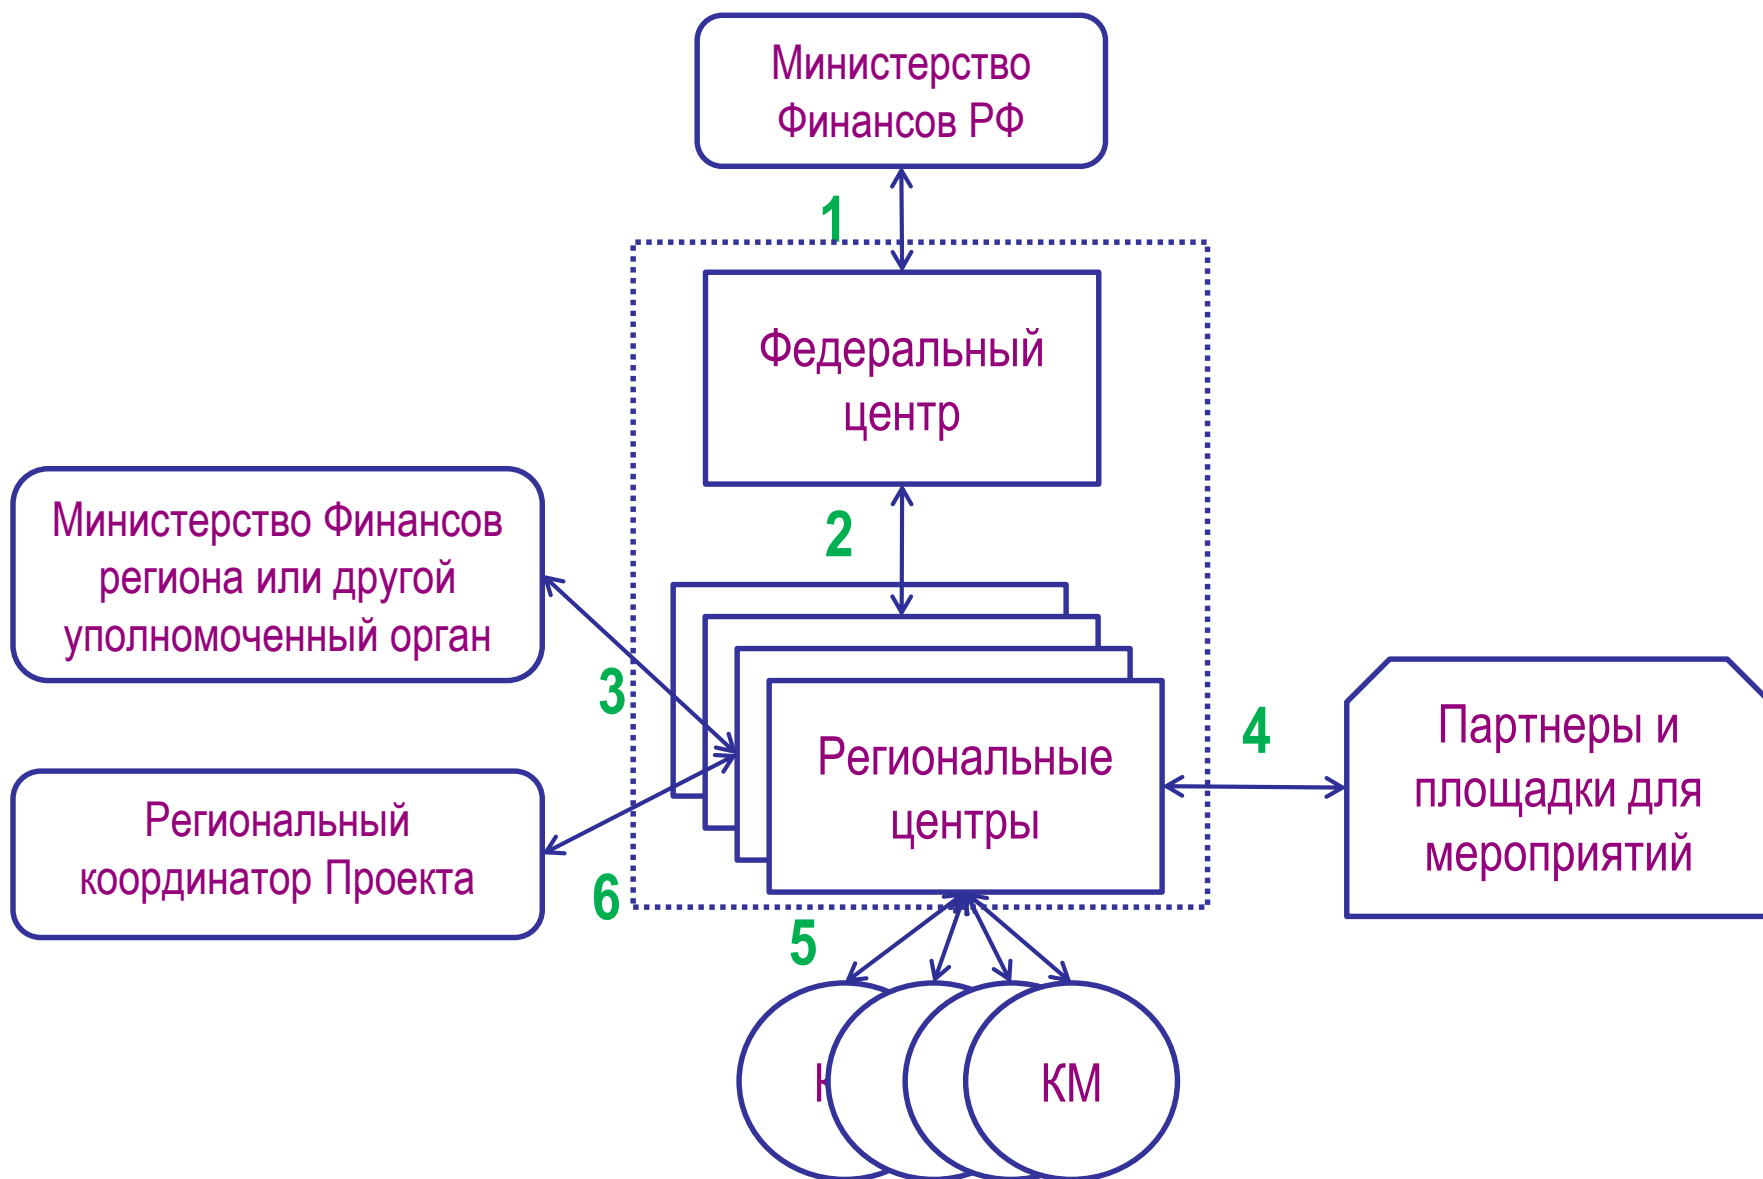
Министерство Финансов РФ

1

Федеральный центр

2

Министерство Финансов региона или другой уполномоченный орган

3

Региональные центры

4

Партнеры и площадки для мероприятий

Региональный координатор Проекта

6

5

К

КМ